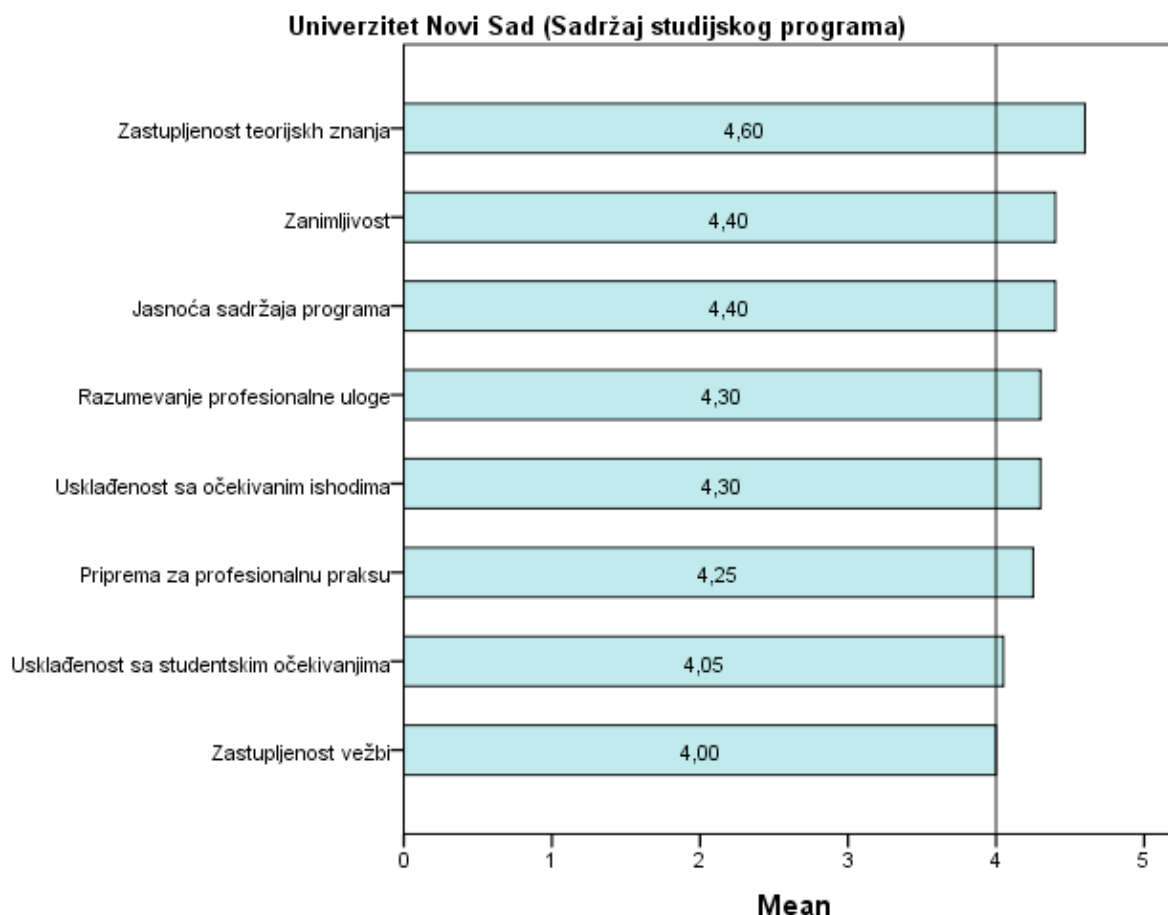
Univerzitet Novi Sad (Sadržaj studijskog programa)

Zastupljenost teorijskh znanja
4,60

Zanimljivost
4,40

Jasnoća sadržaja programa
4,40

Razumevanje profesionalne uloge
4,30

Usklađenost sa očekivanim ishodima
4,30

Priprema za profesionalnu praksu
4,25

Usklađenost sa studentskim očekivanjima
4,05

Zastupljenost vežbi
4,00

0 1 2 3 4 5

Mean